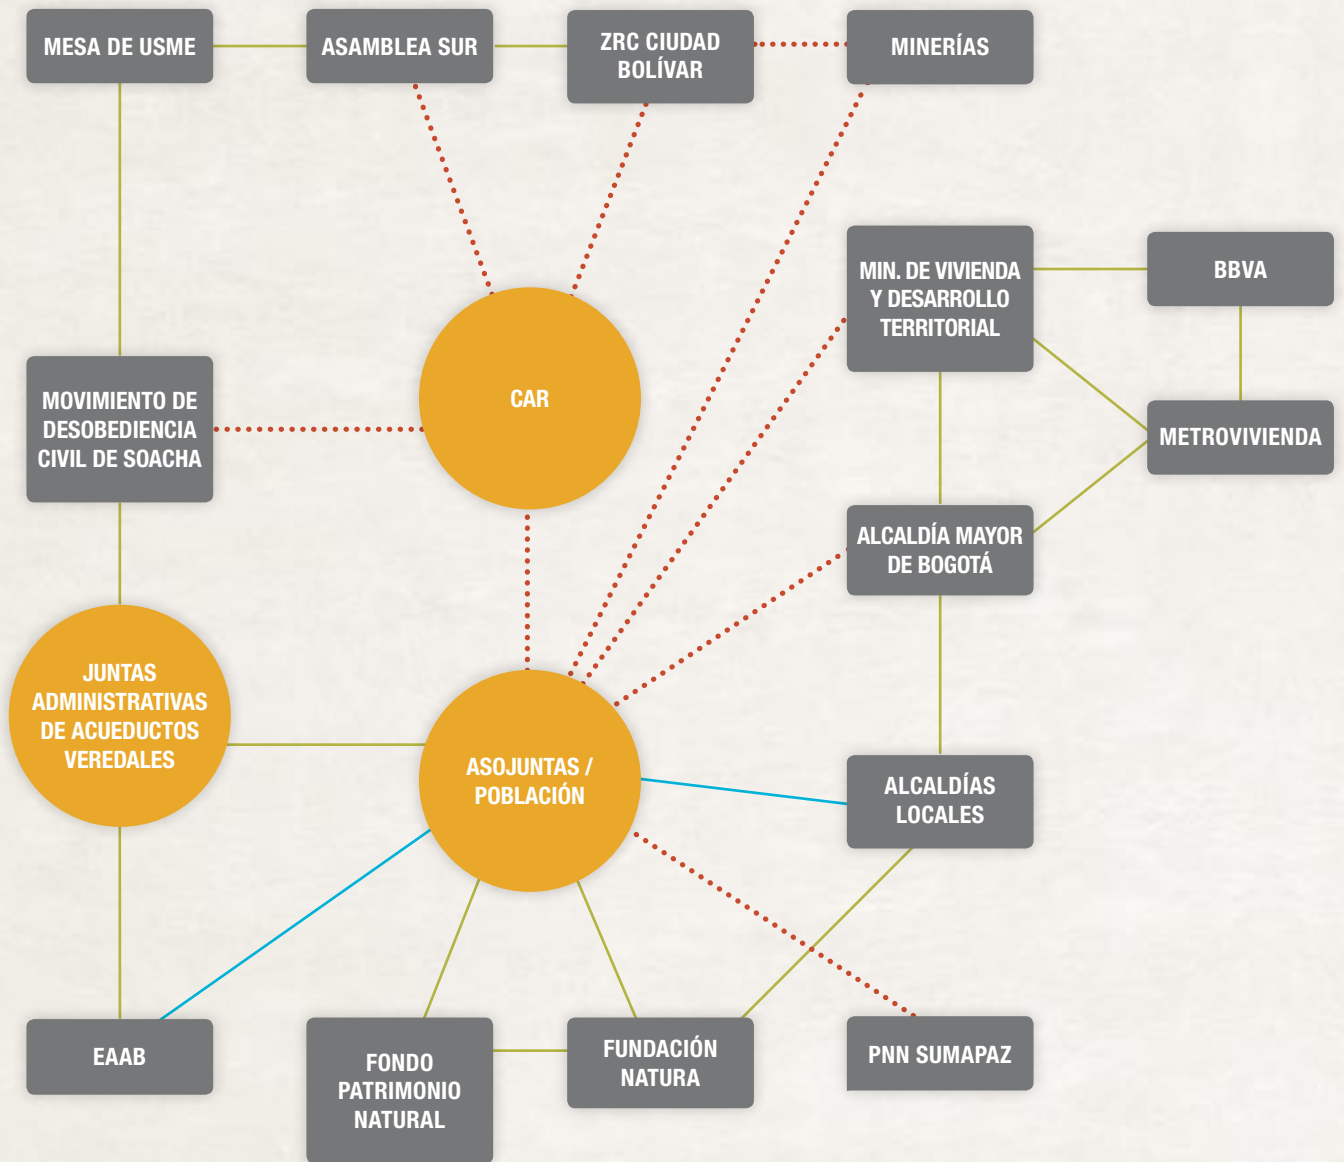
MESA DE USME

ASAMBLEA SUR

ZRC CIUDAD BOLÍVAR

MINERÍAS

MIN. DE VIVIENDA Y DESARROLLO TERRITORIAL

BBVA

MOVIMIENTO DE DESOBEDIENCIA CIVIL DE SOACHA

CAR

METROVIVIENDA

ALCALDÍA MAYOR DE BOGOTÁ

JUNTAS ADMINISTRATIVAS DE ACUEDUCTOS VEREDALES

ASOJUNTAS / POBLACIÓN

ALCALDÍAS LOCALES

EAAB

FONDO PATRIMONIO NATURAL

FUNDACIÓN NATURA

PNN SUMAPAZ